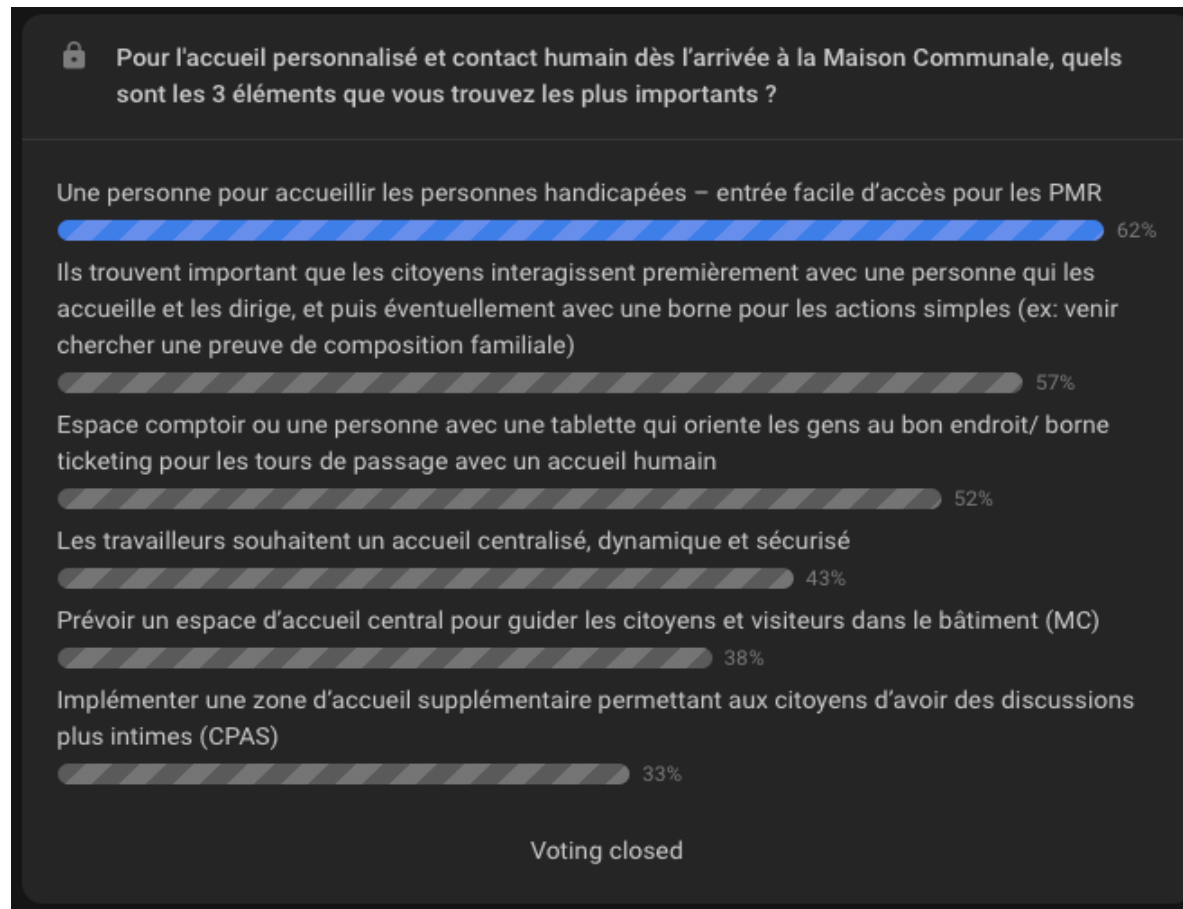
Pour l'accueil personnalisé et contact humain dès l'arrivée à la Maison Communale, quels sont les 3 éléments que vous trouvez les plus importants ?

Une personne pour accueillir les personnes handicapées – entrée facile d'accès pour les PMR

62%

Ils trouvent important que les citoyens interagissent premièrement avec une personne qui les accueille et les dirige, et puis éventuellement avec une borne pour les actions simples (ex: venir chercher une preuve de composition familiale)

57%

Espace comptoir ou une personne avec une tablette qui oriente les gens au bon endroit/ borne ticketing pour les tours de passage avec un accueil humain

52%

Les travailleurs souhaitent un accueil centralisé, dynamique et sécurisé

43%

Prévoir un espace d'accueil central pour guider les citoyens et visiteurs dans le bâtiment (MC)

38%

Implémenter une zone d'accueil supplémentaire permettant aux citoyens d'avoir des discussions plus intimes (CPAS)

33%

Voting closed